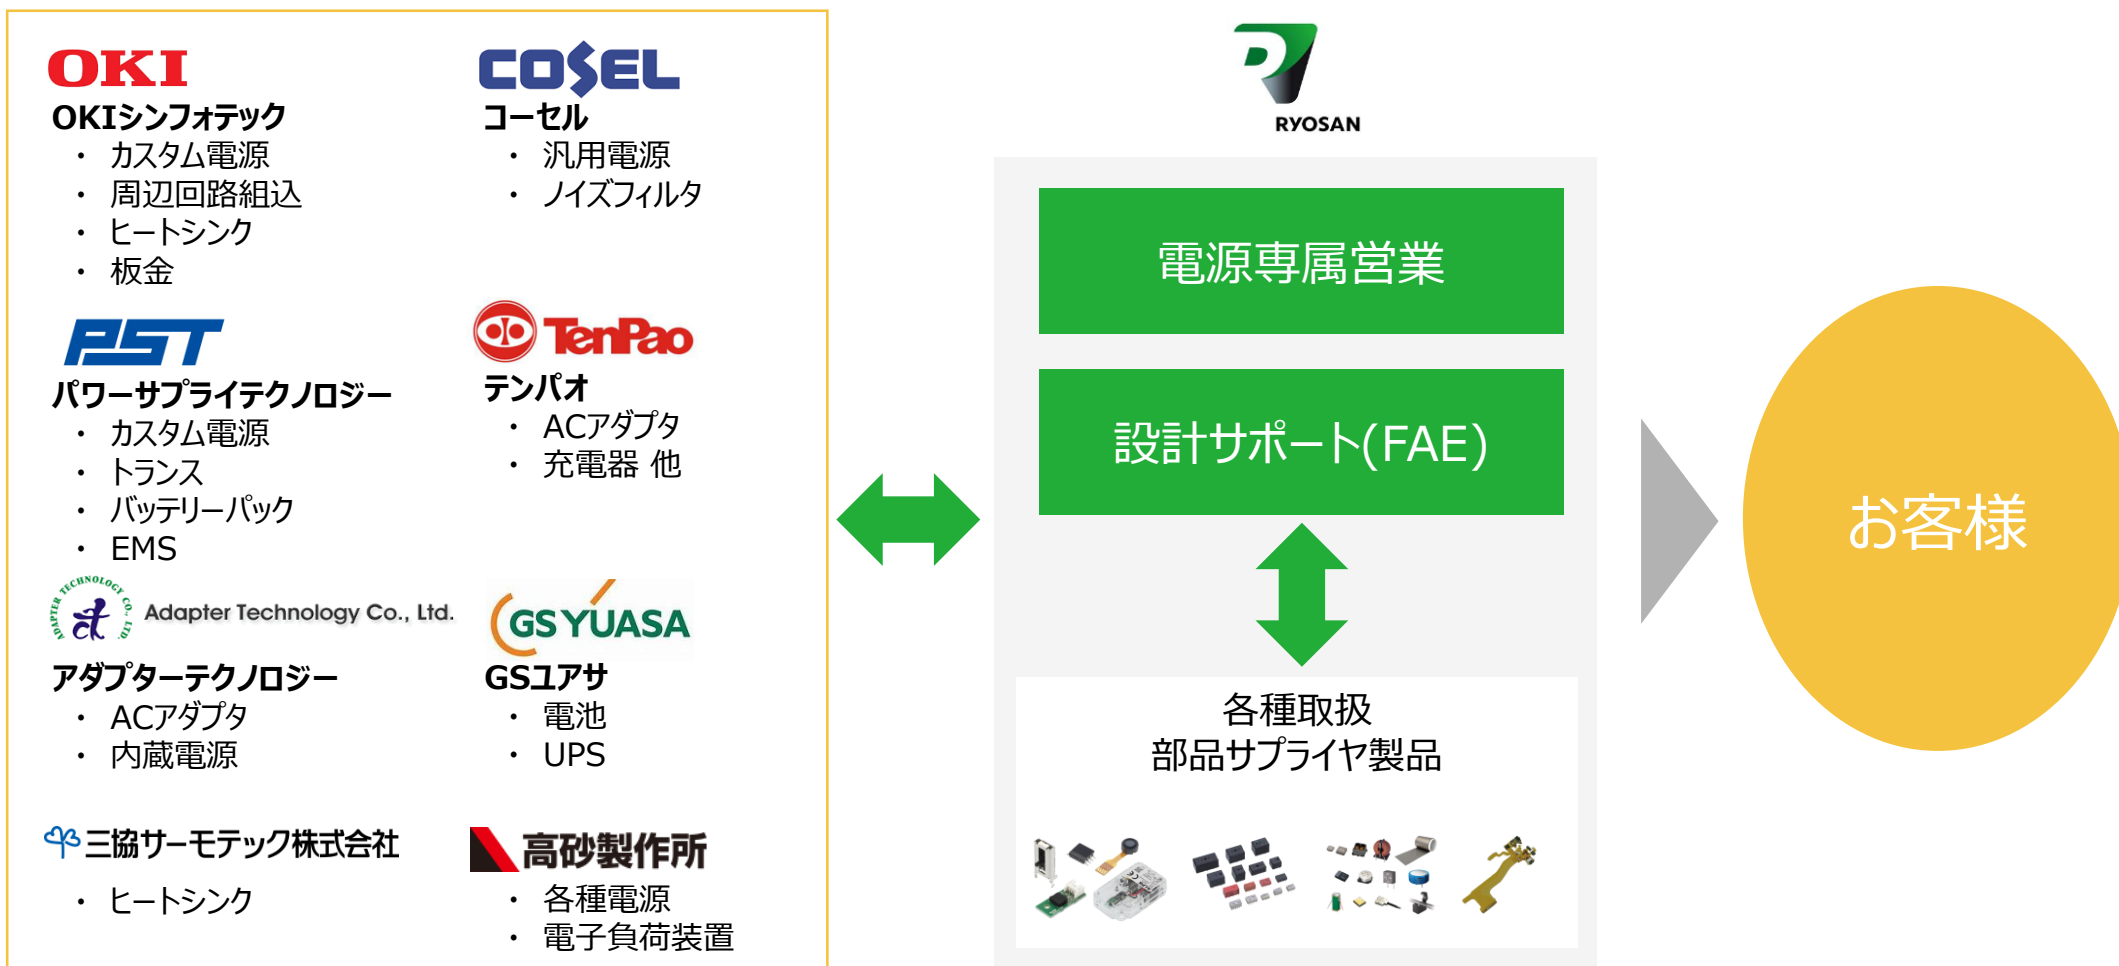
OKI
OKIシンフォテック
・ カスタム電源
・ 周辺回路組込
・ ヒートシンク
・ 板金

COSEL
コーセル
・ 汎用電源
・ ノイズフィルタ

PST
パワーサプライテクノロジー
・ カスタム電源
・ トランス
・ バッテリーパック
・ EMS

TenPao
テンパオ
・ ACアダプタ
・ 充電器 他

ADAPTER TECHNOLOGY CO., LTD.
Adapter Technology Co., Ltd.
アダプターテクノロジー
・ ACアダプタ
・ 内蔵電源

GS YUASA
GSユアサ
・ 電池
・ UPS

三協サーモテック株式会社
・ ヒートシンク

高砂製作所
・ 各種電源
・ 電子負荷装置

RYOSAN

電源専属営業

設計サポート(FAE)

各種取扱
部品サプライヤ製品

お客様